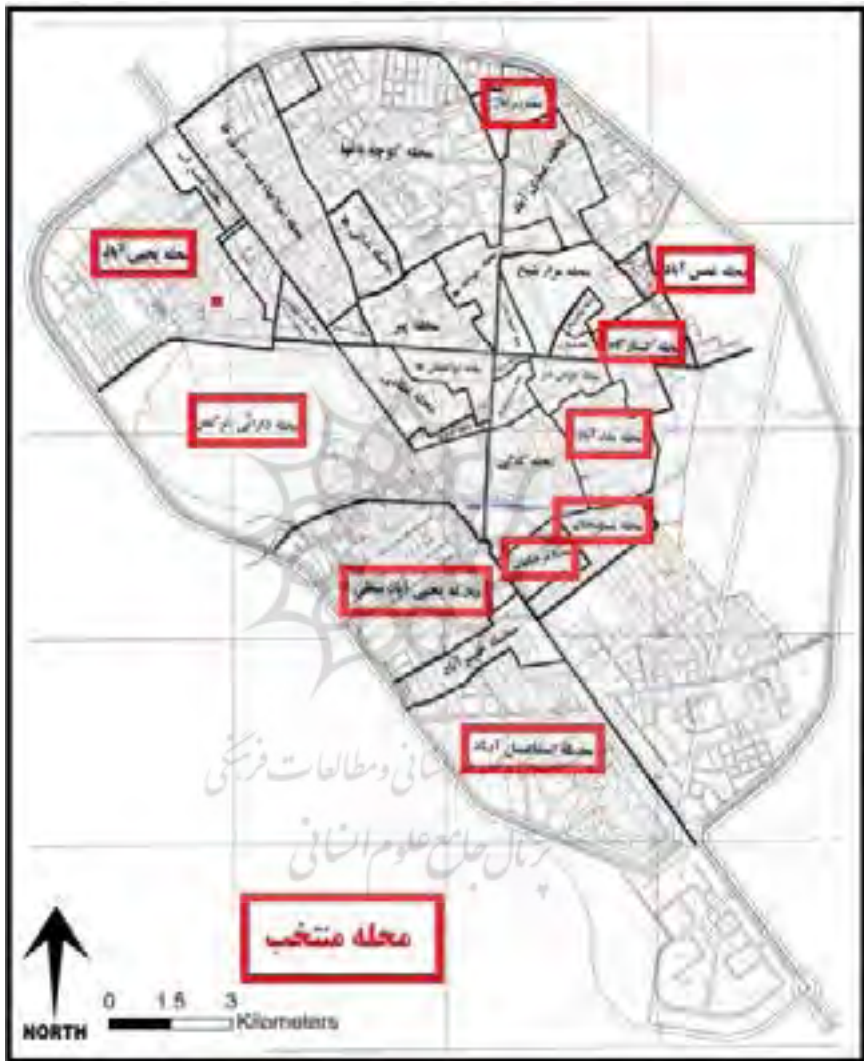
محله کوچه باغها

محله یحیی آباد

محله شمس آباد

محله مراد شاه

محله پیر

محله درویش ابراهیم

محله سنگ آباد

محله کبکی

محله بهشتی

محله یحیی آباد سفلی

محله اسفندیار آباد

محله منتخب

NORTH

0 1.5 3 Kilometers

پژوهشگاه علوم انسانی و مطالعات فرهنگی
پرتال جامع علوم انسانی